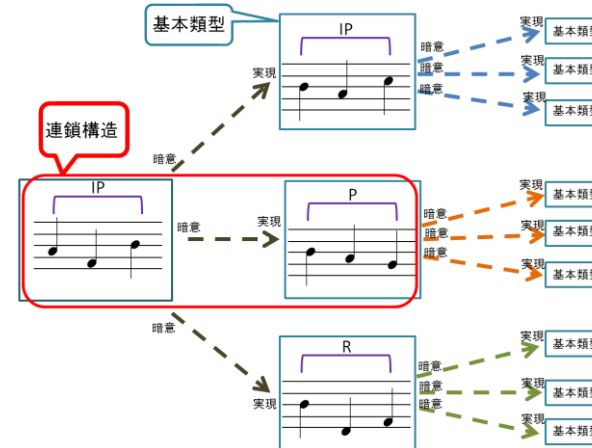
基本類型

IP

実現

暗意
暗意
暗意

実現 基本類型
実現 基本類型
実現 基本類型

連鎖構造

暗意

IP

暗意

実現

P

暗意
暗意
暗意

実現 基本類
実現 基本類
実現 基本類

暗意

R

実現

暗意
暗意
暗意

実現 基本類
実現 基本類
実現 基本類